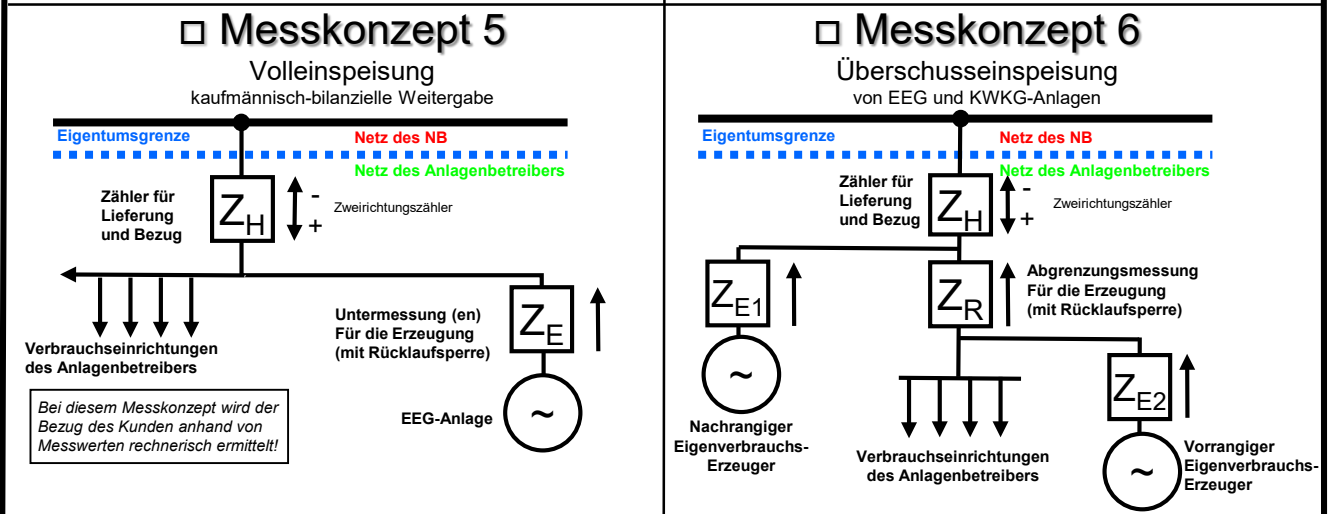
□ Messkonzept 5

Volleinspeisung

kaufmännisch-bilanzielle Weitergabe

Eigentumsgrenze

Netz des NB

Netz des Anlagenbetreibers

Zähler für Lieferung und Bezug

$Z_H$

-

+

Zweirichtungszähler

Untermessung (en) Für die Erzeugung (mit Rücklaufsperre)

$Z_E$

Verbrauchseinrichtungen des Anlagenbetreibers

EEG-Anlage

~

Bei diesem Messkonzept wird der Bezug des Kunden anhand von Messwerten rechnerisch ermittelt!

□ Messkonzept 6

Überschusseinspeisung

von EEG und KWKG-Anlagen

Eigentumsgrenze

Netz des NB

Netz des Anlagenbetreibers

Zähler für Lieferung und Bezug

$Z_H$

-

+

Zweirichtungszähler

$Z_{E1}$

$Z_R$

Abgrenzungsmessung Für die Erzeugung (mit Rücklaufsperre)

~

Nachrangiger Eigenverbrauchs-Erzeuger

Verbrauchseinrichtungen des Anlagenbetreibers

$Z_{E2}$

~

Vorrangiger Eigenverbrauchs-Erzeuger